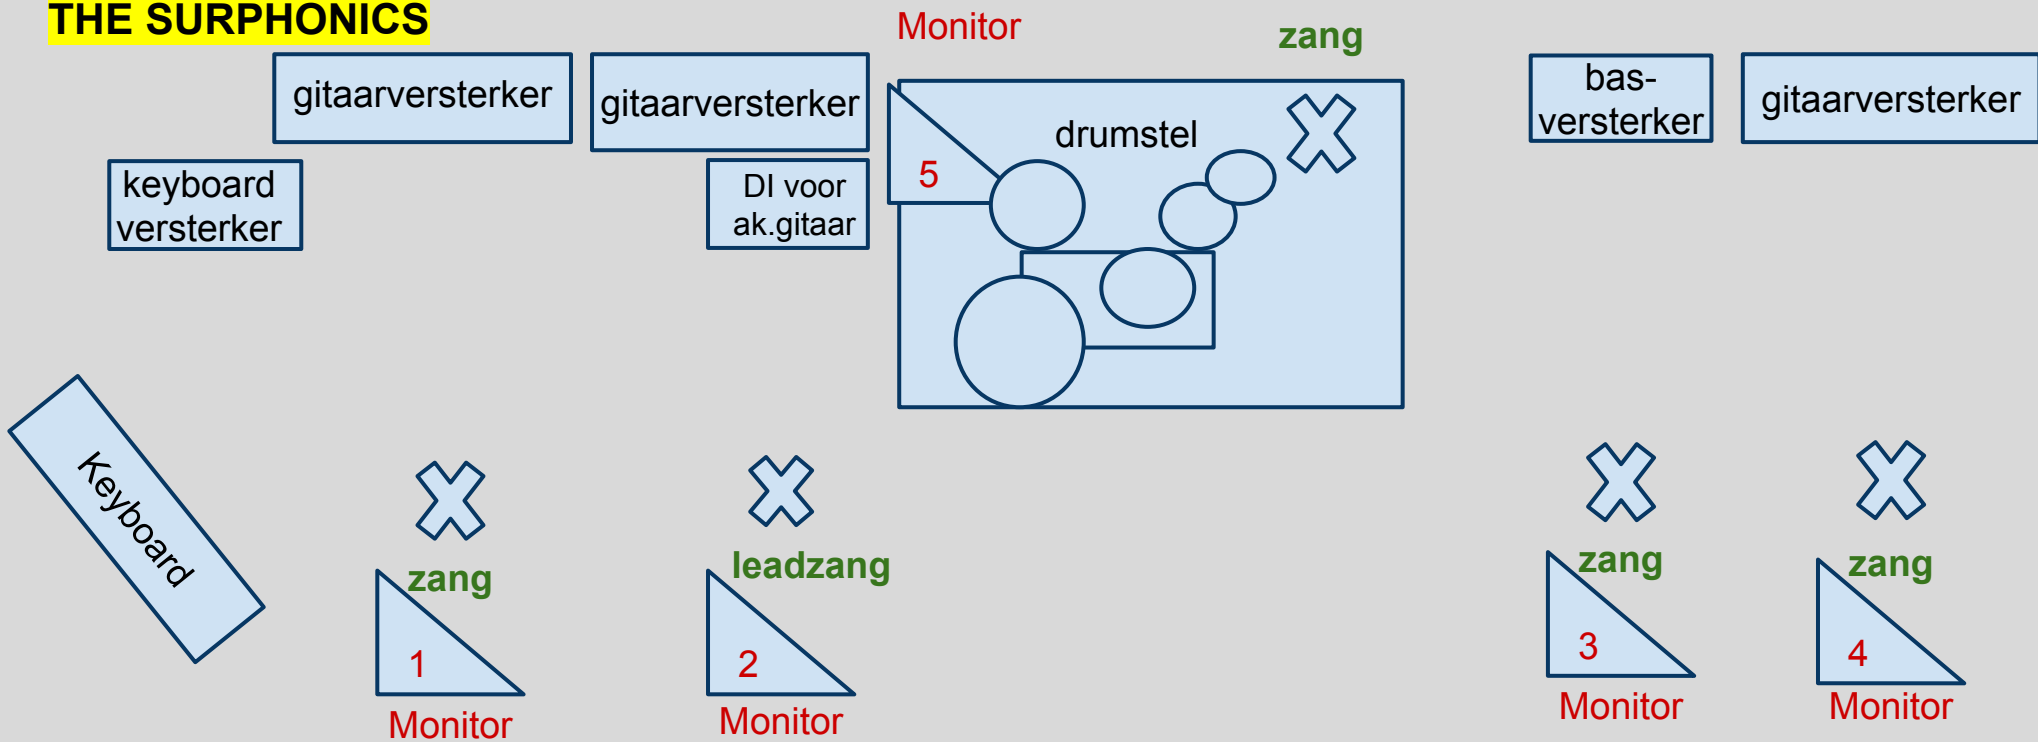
THE SURPHONICS

Monitor

zang

gitaarversterker

gitaarversterker

bas-versterker

gitaarversterker

keyboard versterker

DI voor ak.gitaar

5

drumstel

Keyboard

zang

1

Monitor

leadzang

2

Monitor

zang

3

Monitor

zang

4

Monitor